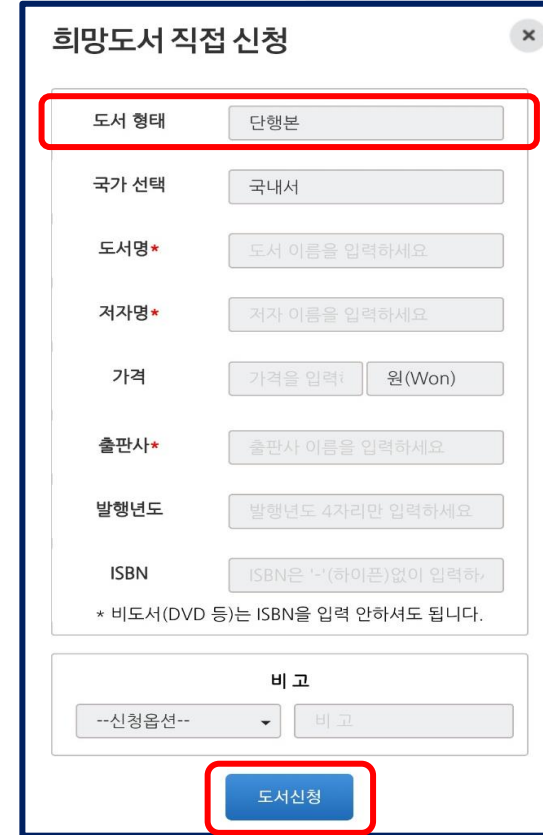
희망도서 직접 신청

×

도서 형태 단행본

국가 선택 국내서

도서명* 도서 이름을 입력하세요

저자명* 저자 이름을 입력하세요

가격 가격을 입력하 원(Won)

출판사* 출판사 이름을 입력하세요

발행년도 발행년도 4자리만 입력하세요

ISBN ISBN은 '-'(하이픈)없이 입력하

* 비도서(DVD 등)는 ISBN을 입력 안하셔도 됩니다.

비 고

--신청옵션-- 비 고

도서신청